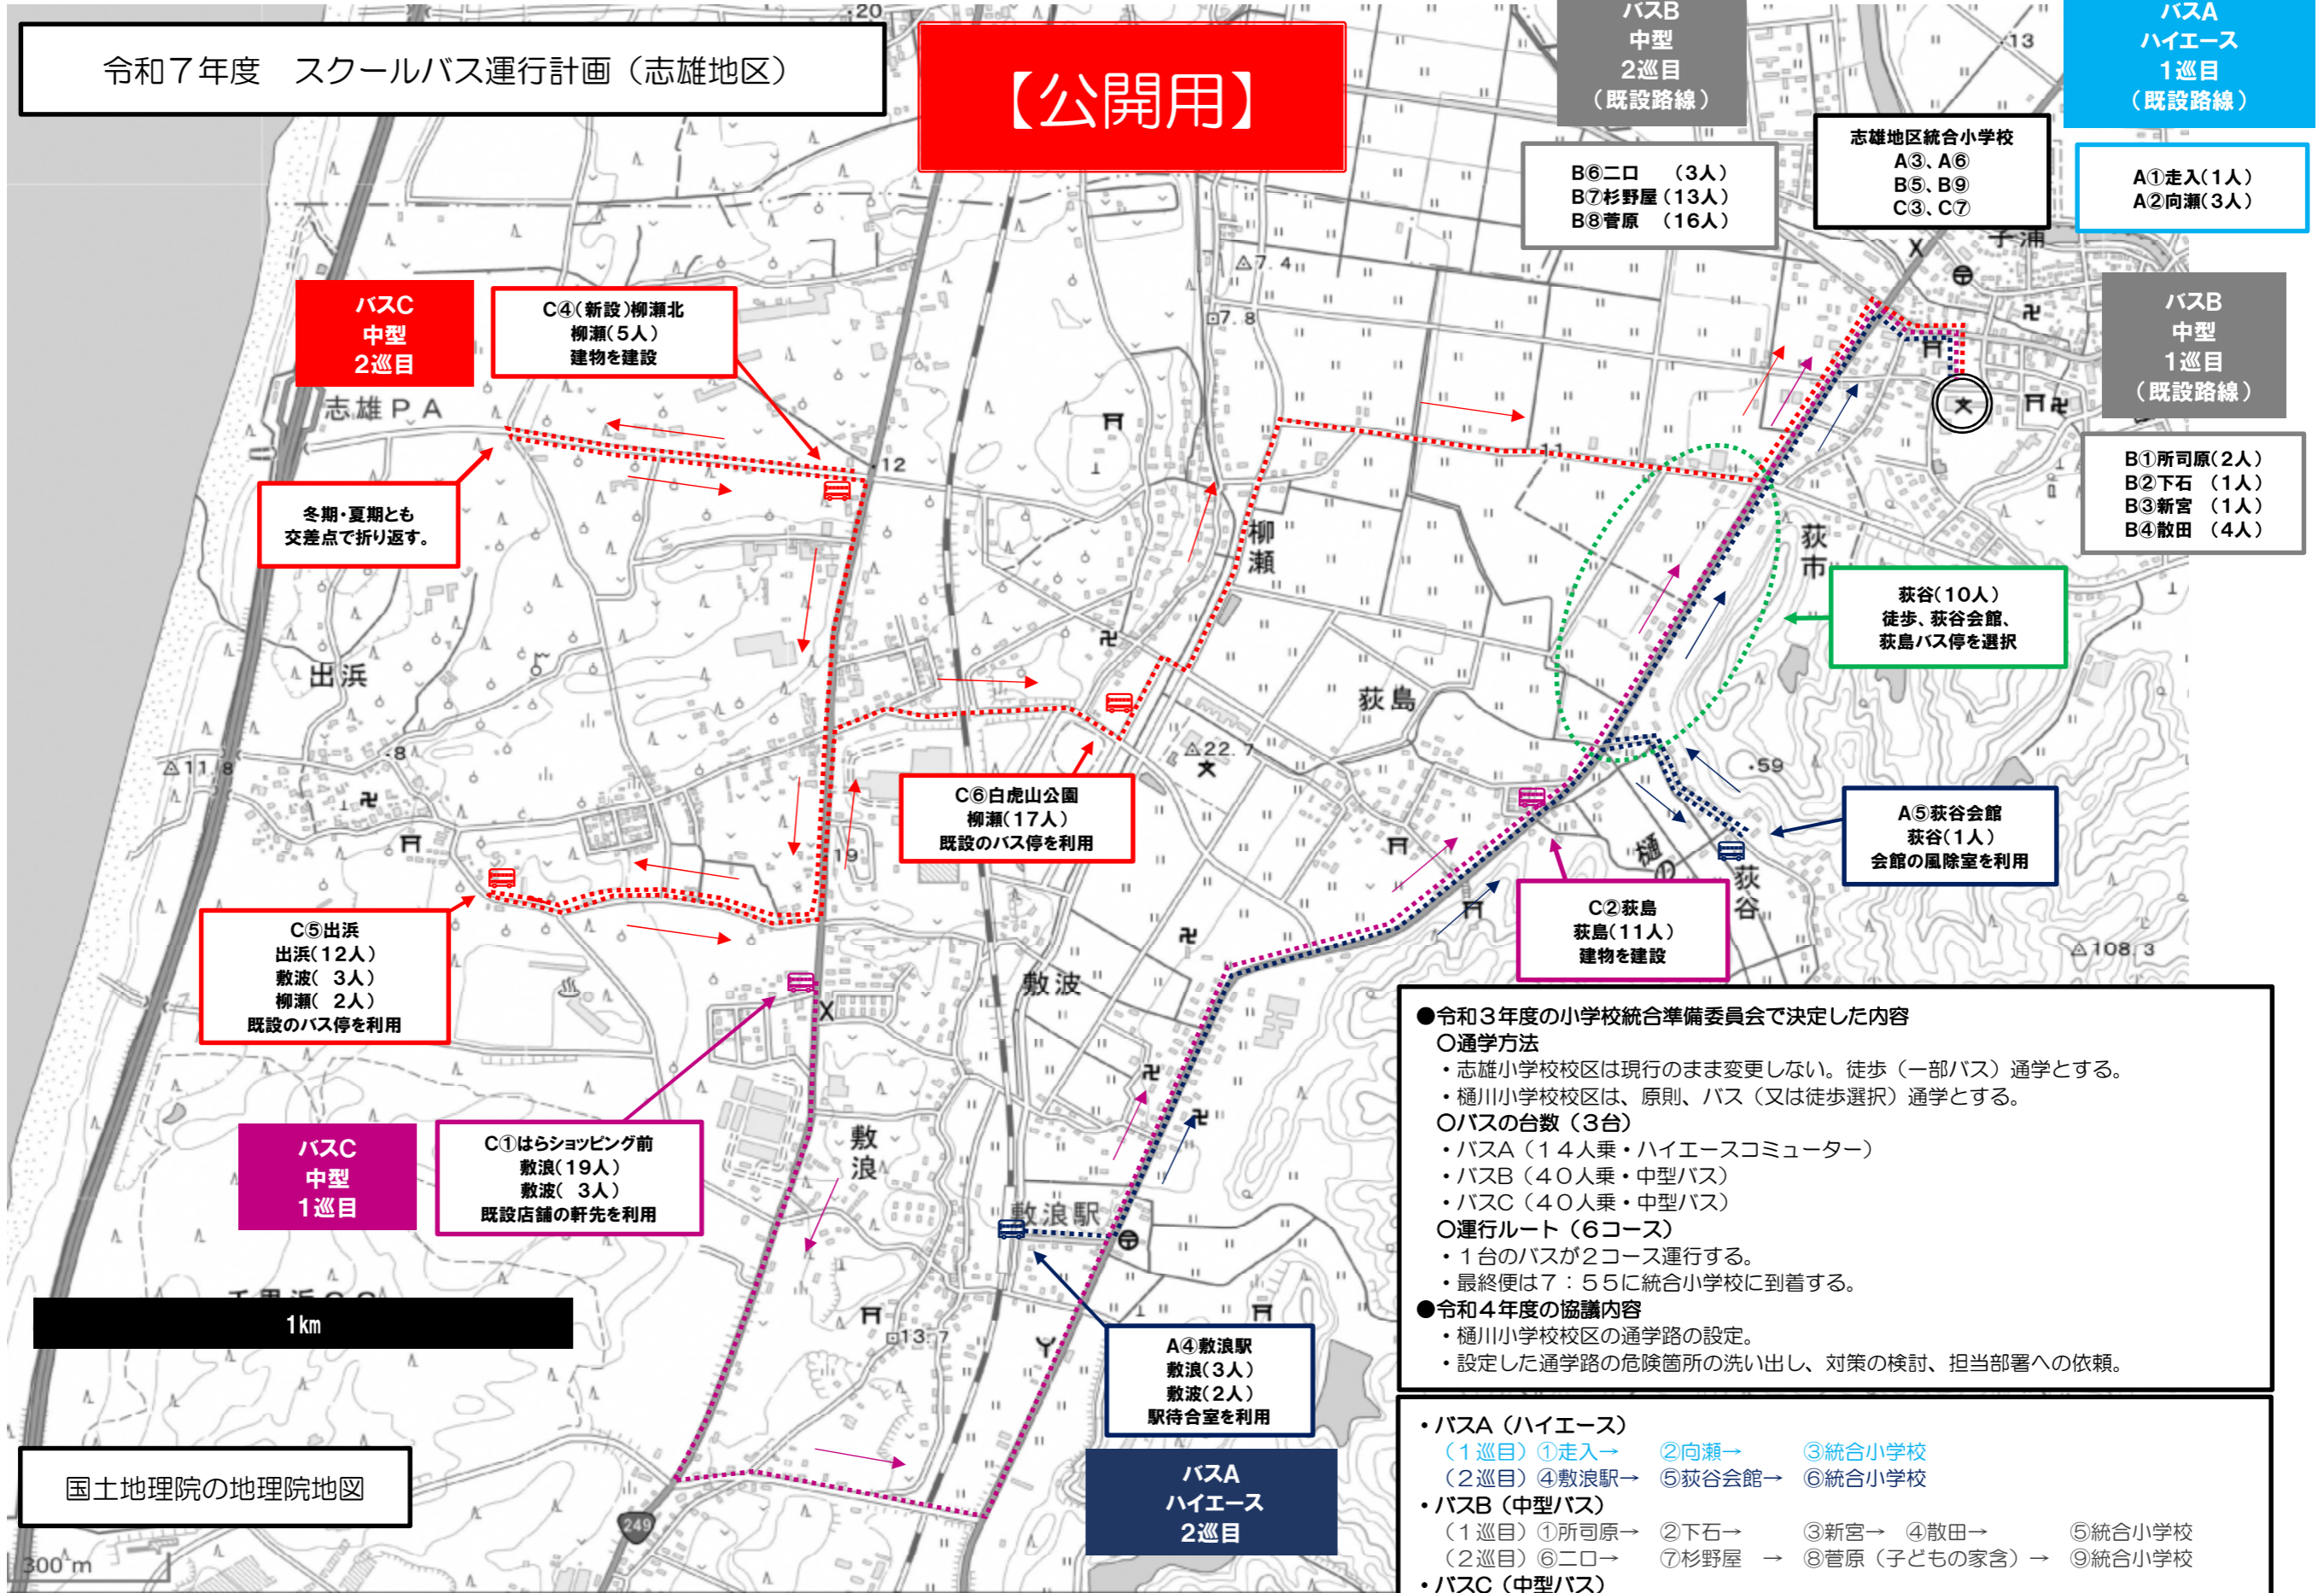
令和７年度　スクールバス運行計画（志雄地区）

【公開用】

バスB
中型
2巡目
（既設路線）

バスA
ハイエース
1巡目
（既設路線）

B⑥二口　（3人）
B⑦杉野屋（13人）
B⑧菅原　（16人）

志雄地区統合小学校
A③、A⑥
B⑤、B⑨
C③、C⑦

A①走入（1人）
A②向瀬（3人）

バスB
中型
1巡目
（既設路線）

B①所司原（2人）
B②下石　（1人）
B③新宮　（1人）
B④散田　（4人）

バスC
中型
2巡目

C④（新設）柳瀬北
柳瀬（5人）
建物を建設

志雄PA

冬期・夏期とも
交差点で折り返す。

出浜

柳瀬

荻市

荻谷（10人）
徒歩、荻谷会館、
荻島バス停を選択

荻島

C⑥白虎山公園
柳瀬（17人）
既設のバス停を利用

A⑤荻谷会館
荻谷（1人）
会館の風除室を利用

C②荻島
荻島（11人）
建物を建設

荻谷

C⑤出浜
出浜（12人）
敷波（　3人）
柳瀬（　2人）
既設のバス停を利用

敷波

バスC
中型
1巡目

C①はらショッピング前
敷浪（19人）
敷波（　3人）
既設店舗の軒先を利用

敷浪

敷浪駅

1km

A④敷浪駅
敷浪（3人）
敷波（2人）
駅待合室を利用

国土地理院の地理院地図

バスA
ハイエース
2巡目

●令和３年度の小学校統合準備委員会で決定した内容
〇通学方法
・志雄小学校校区は現行のまま変更しない。徒歩（一部バス）通学とする。
・樋川小学校校区は、原則、バス（又は徒歩選択）通学とする。
〇バスの台数（3台）
・バスA（１４人乗・ハイエースコミューター）
・バスB（４０人乗・中型バス）
・バスC（４０人乗・中型バス）
〇運行ルート（6コース）
・１台のバスが２コース運行する。
・最終便は７：５５に統合小学校に到着する。
●令和４年度の協議内容
・樋川小学校校区の通学路の設定。
・設定した通学路の危険箇所の洗い出し、対策の検討、担当部署への依頼。

・バスA（ハイエース）
（１巡目）①走入→　②向瀬→　③統合小学校
（２巡目）④敷浪駅→　⑤荻谷会館→　⑥統合小学校
・バスB（中型バス）
（１巡目）①所司原→　②下石→　③新宮→　④散田→　⑤統合小学校
（２巡目）⑥二口→　⑦杉野屋　→　⑧菅原（子どもの家含）→　⑨統合小学校
・バスC（中型バス）

300m